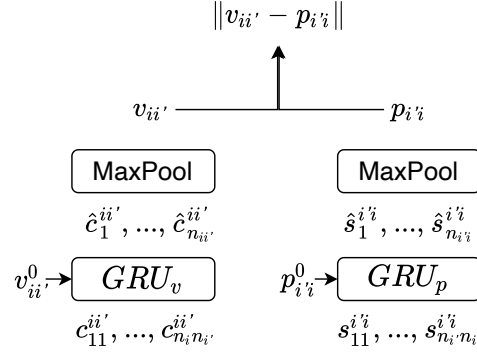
$\|v_{ii'} - p_{i'i}\|$

$v_{ii'}$ $p_{i'i}$

MaxPool

$\hat{c}_1^{ii'}, ..., \hat{c}_{n_{ii'}}^{ii'}$

$v_{ii'}^0$ $GRU_v$

$c_{11}^{ii'}, ..., c_{n_in_{i'}}^{ii'}$

MaxPool

$\hat{s}_1^{i'i}, ..., \hat{s}_{n_{i'i}}^{i'i}$

$p_{i'i}^0$ $GRU_p$

$s_{11}^{i'i}, ..., s_{n_{i'}n_i}^{i'i}$